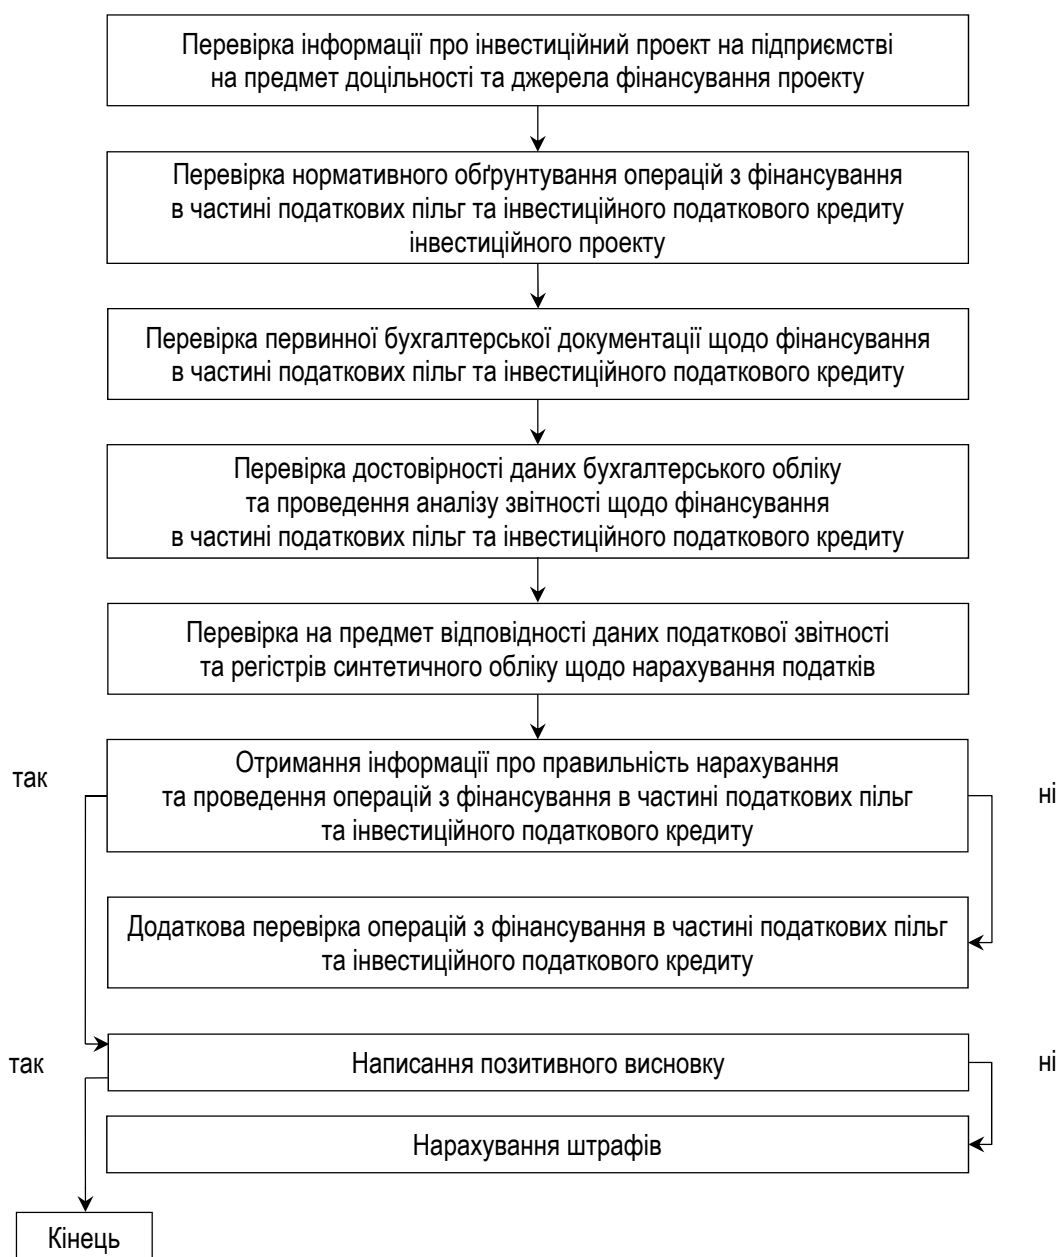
Перевірка інформації про інвестиційний проект на підприємстві на предмет доцільності та джерела фінансування проекту

Перевірка нормативного обґрунтування операцій з фінансування в частині податкових пільг та інвестиційного податкового кредиту інвестиційного проекту

Перевірка первинної бухгалтерської документації щодо фінансування в частині податкових пільг та інвестиційного податкового кредиту

Перевірка достовірності даних бухгалтерського обліку та проведення аналізу звітності щодо фінансування в частині податкових пільг та інвестиційного податкового кредиту

Перевірка на предмет відповідності даних податкової звітності та регістрів синтетичного обліку щодо нарахування податків

так

Отримання інформації про правильність нарахування та проведення операцій з фінансування в частині податкових пільг та інвестиційного податкового кредиту

ні

Додаткова перевірка операцій з фінансування в частині податкових пільг та інвестиційного податкового кредиту

так

Написання позитивного висновку

ні

Нарахування штрафів

Кінець